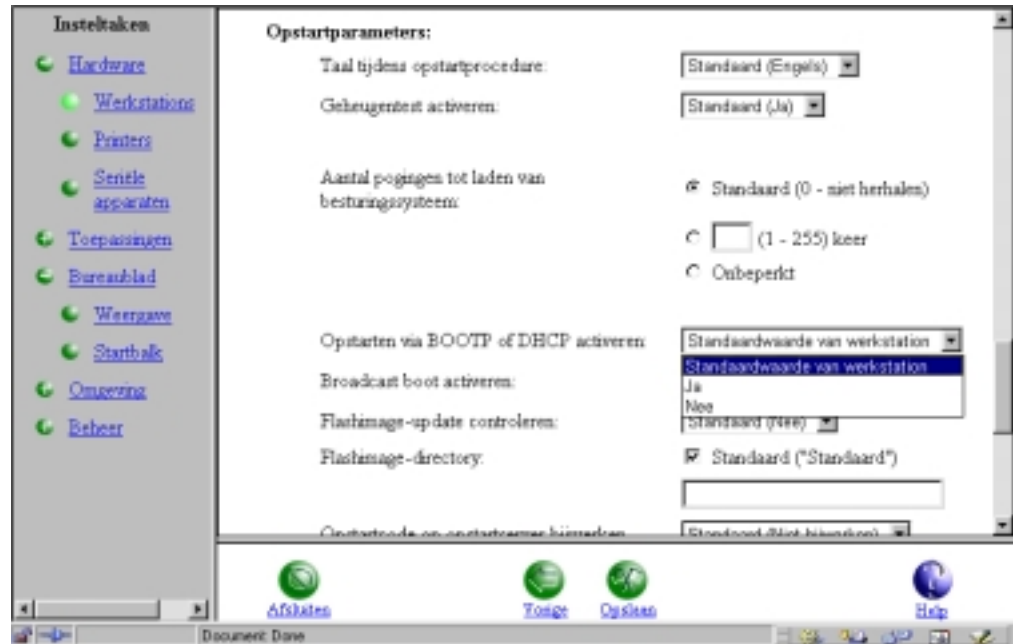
Insteltaken

Hardware

Werkstations

Printers

Seriële apparaten

Toepassingen

Bureaublad

Weergave

Startbalk

Omgeving

Beheer

Opstartparameters:

Taal tijdens opstartprocedure: Standaard (Engels)

Geheugentest activeren: Standaard (Ja)

Aantal pogingen tot laden van besturingssysteem: Standaard (0 - niet herhalen)

(1 - 255) keer

Onbeperkt

Opstarten via BOOTP of DHCP activeren: Standaardwaarde van werkstation

Standaardwaarde van werkstation

Ja

Nee

Broadcast boot activeren:

Flashimage-update controleren: Standaard (Nee)

Flashimage-directory: Standaard ("Standaard")

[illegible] Standaard (Niet bijwerken)

Afsluiten

Vorige

Opslaan

Help

Document: Done